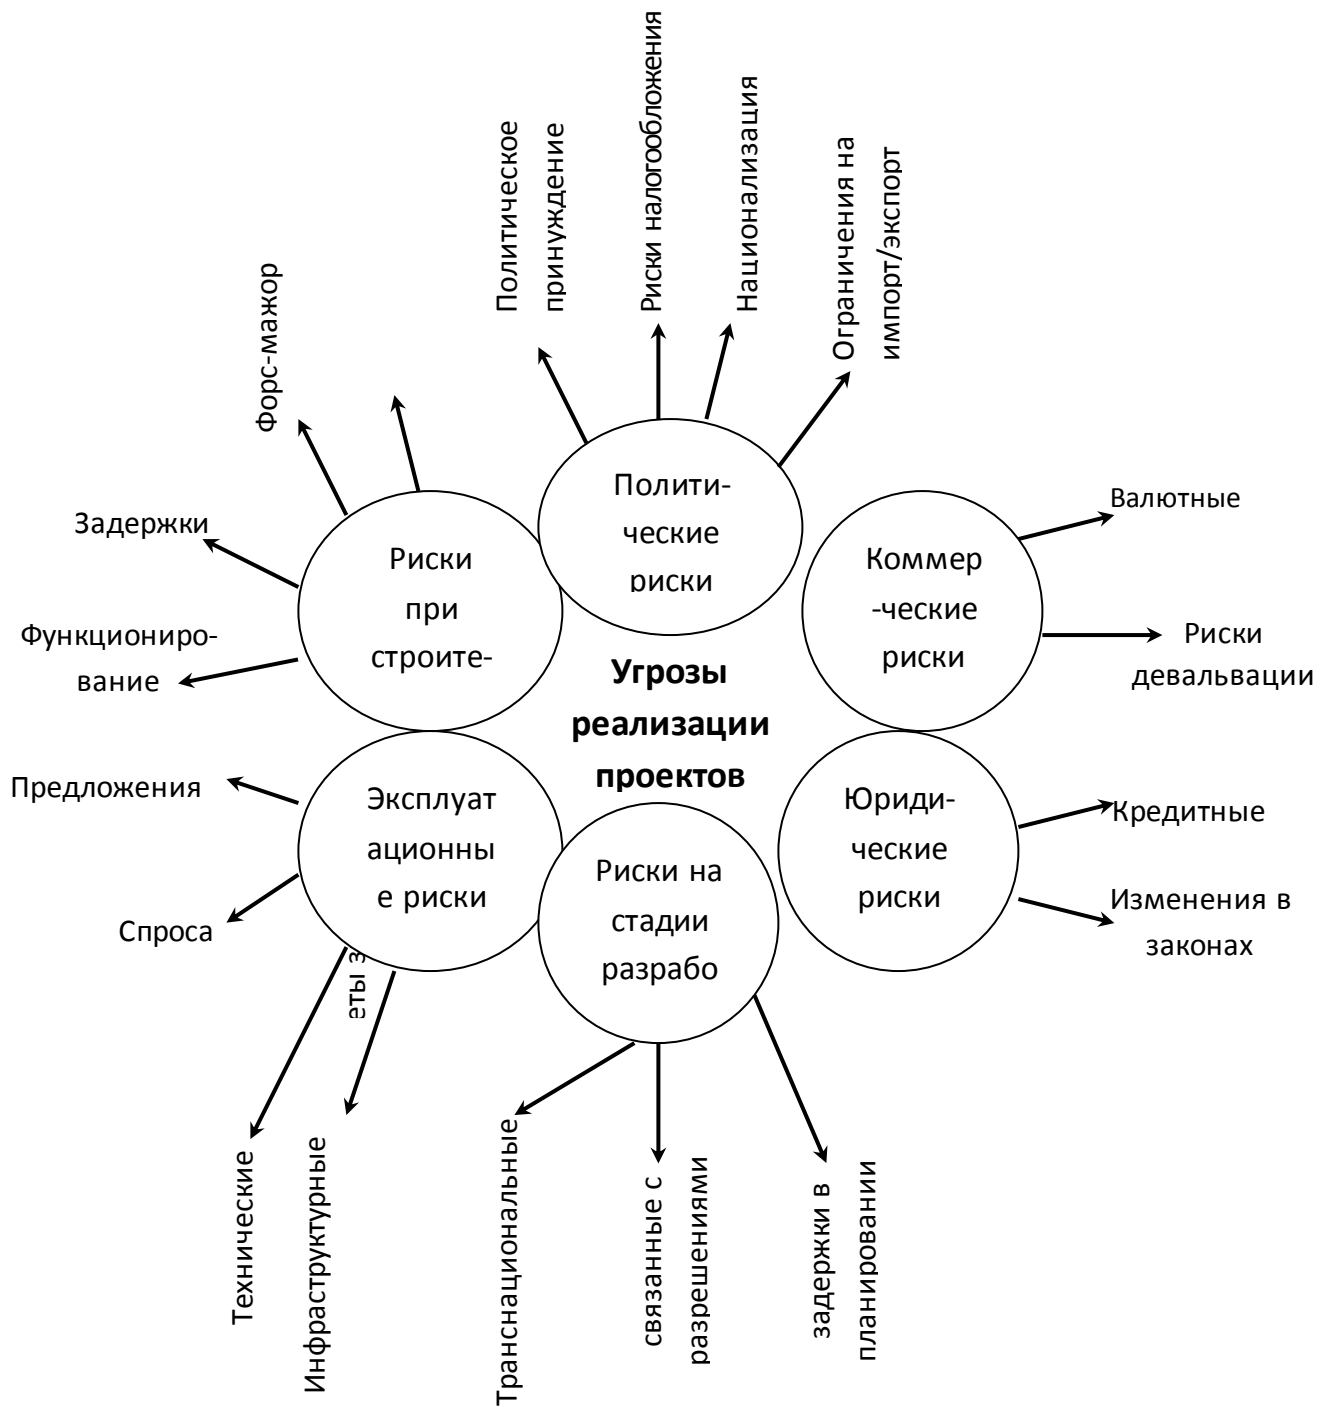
Политическое принуждение
Риски налогообложения
Национализация
Ограничения на импорт/экспорт

Форс-мажор

Задержки

Функционирование

Политические риски

Риски при строите-

Коммер -ческие риски

Валютные

Риски девальвации

Угрозы реализации проектов

Предложения

Эксплуатационные риски

Юридические риски

Кредитные

Изменения в законах

Спроса

Риски на стадии разрабо

еты з

Технические

Инфраструктурные

Транснациональные

связанные с разрешениями

задержки в планировании